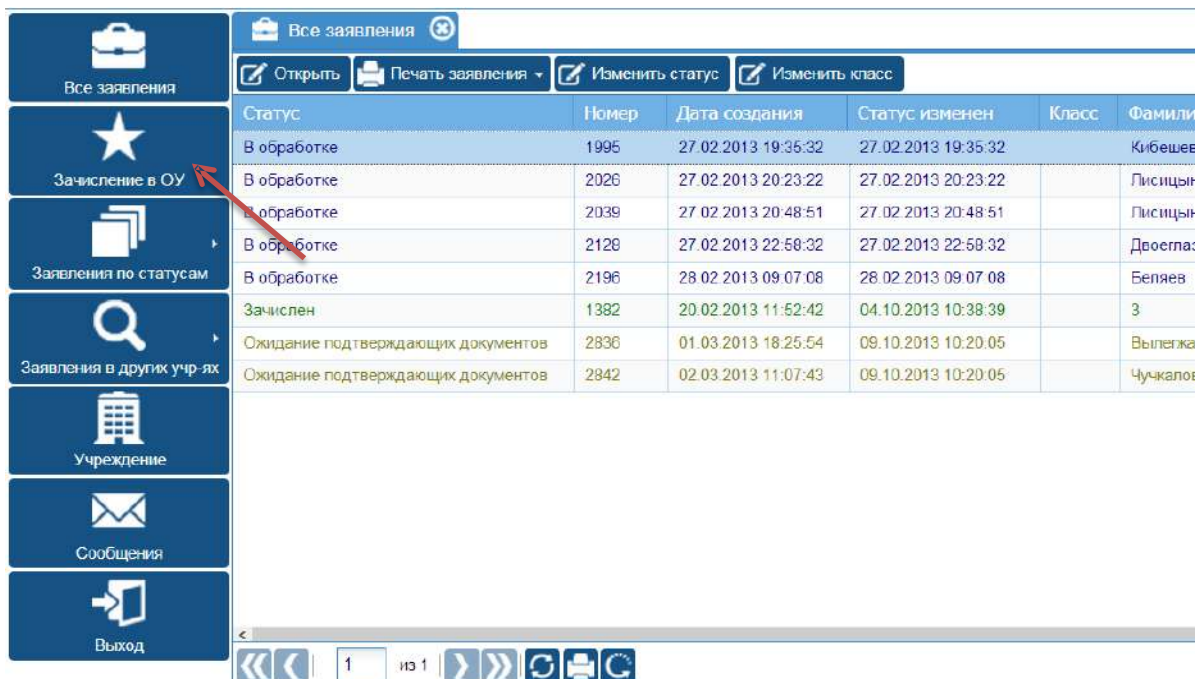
Все заявления

Зачисление в ОУ

Заявления по статусам

Заявления в других учр-ях

Учреждение

Сообщения

Выход

Все заявления

Открыть | Печать заявления | Изменить статус | Изменить класс

| Статус | Номер | Дата создания | Статус изменен | Класс | Фамили |
|---|---|---|---|---|---|
| В обработке | 1995 | 27.02.2013 19:35:32 | 27.02.2013 19:35:32 | | Кибешев |
| В обработке | 2026 | 27.02.2013 20:23:22 | 27.02.2013 20:23:22 | | Лисицын |
| В обработке | 2039 | 27.02.2013 20:48:51 | 27.02.2013 20:48:51 | | Лисицын |
| В обработке | 2128 | 27.02.2013 22:58:32 | 27.02.2013 22:58:32 | | Двоеглаз |
| В обработке | 2196 | 28.02.2013 09:07:08 | 28.02.2013 09:07:08 | | Беляев |
| Зачислен | 1382 | 20.02.2013 11:52:42 | 04.10.2013 10:38:39 | | 3 |
| Ожидание подтверждающих документов | 2836 | 01.03.2013 18:25:54 | 09.10.2013 10:20:05 | | Вылегжа |
| Ожидание подтверждающих документов | 2842 | 02.03.2013 11:07:43 | 09.10.2013 10:20:05 | | Чучкалов |

1 из 1